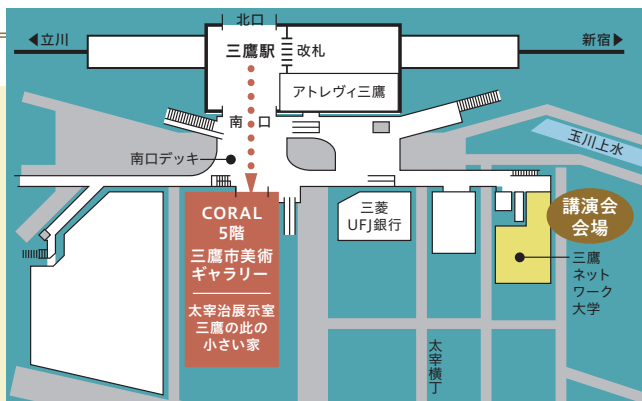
北口

◀立川

三鷹駅

改札

新宿▶

アトレヴィ三鷹

南 口

玉川上水

南口デッキ

CORAL
5階
三鷹市美術
ギャラリー

太宰治展示室
三鷹の此の
小さい家

三菱
UFJ銀行

講演会
会場

三鷹
ネット
ワーク
大学

太宰
横丁